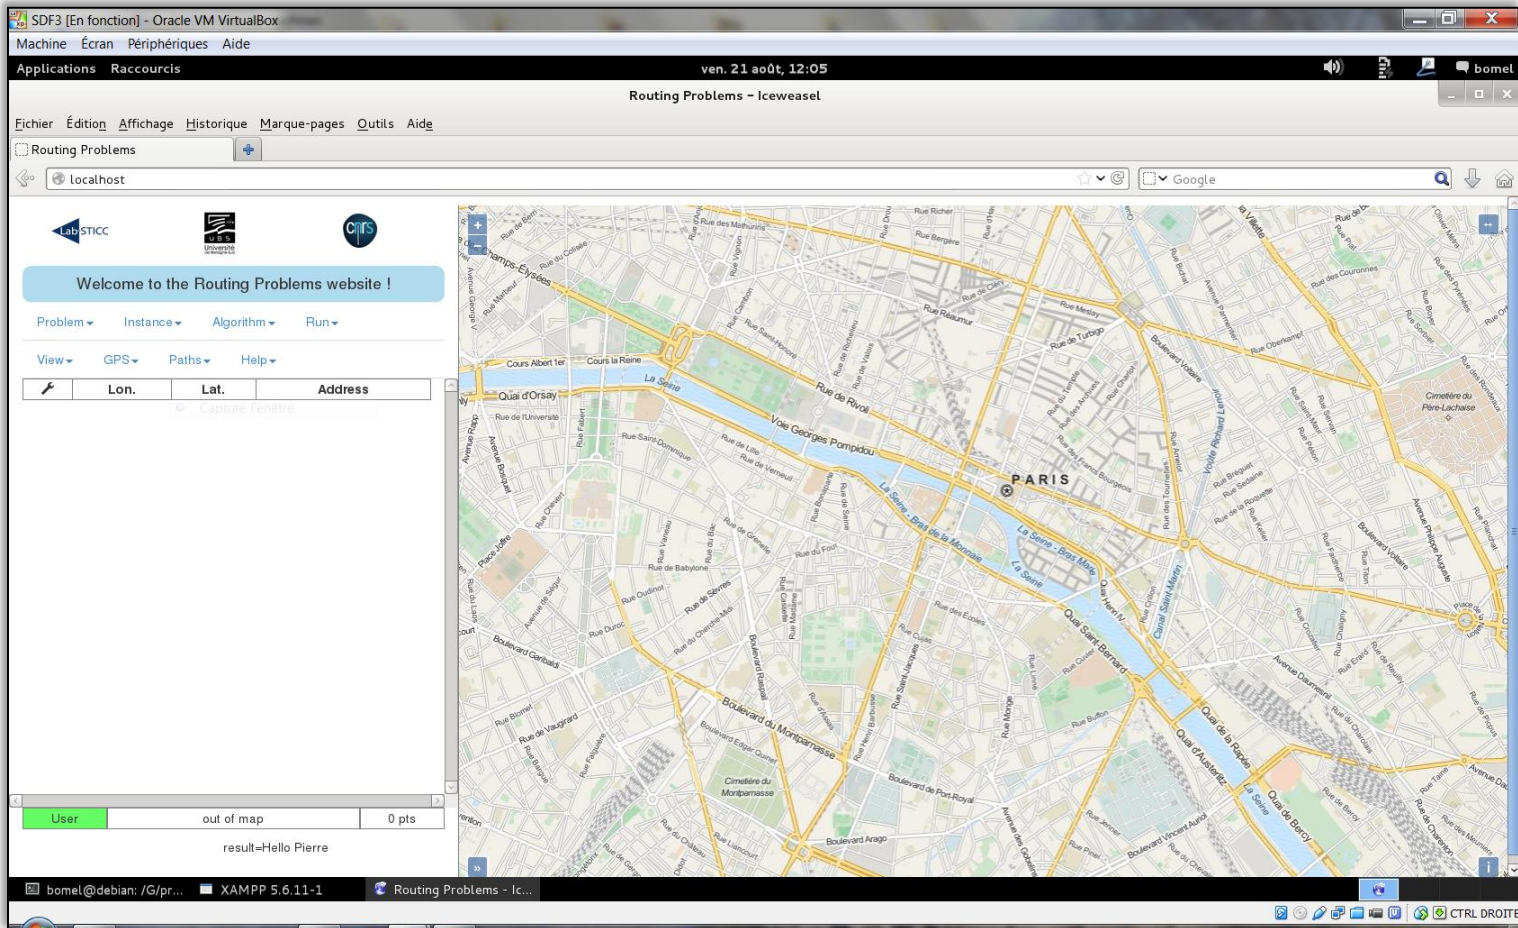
SDF3 [En fonction] - Oracle VM VirtualBox

Machine Écran Périphériques Aide

Applications Raccourcis ven. 21 août, 12:05 bomel

Routing Problems – Iceweasel

Fichier Édition Affichage Historique Marque-pages Outils Aide

Routing Problems

localhost

Google

Lab STICC

UBS Université

cnrs

Welcome to the Routing Problems website !

Problem Instance Algorithm Run

View GPS Paths Help

| | Lon. | Lat. | Address |
|---|---|---|---|

Capture Fenêtre

| User | out of map | 0 pts |
|---|---|---|

result=Hello Pierre

PARIS

Champs-Élysées Rue de Rivoli Voie Georges Pompidou Quai d'Orsay Cours Albert 1er Cours la Reine La Seine Rue Réaumur Rue de Turbigo Boulevard Voltaire Rue Oberkampf Cimetière du Père-Lachaise La Seine - Bras de la Monnaie La Seine - Bras Marie Quai Saint-Bernard Canal Saint-Martin Boulevard du Montparnasse Cimetière du Montparnasse Boulevard de Port-Royal Boulevard Arago Quai de la Rapée Quai d'Austerlitz Quai de Bercy Boulevard Vincent Auriol Rue de Babylone Rue de Sèvres Boulevard Raspail Boulevard Garibaldi Rue de Vaugirard Avenue Daumesnil Rue Monge Rue Saint-Jacques Rue du Faubourg Saint-Honoré Rue Richer Rue Bergère Rue des Mathurins Place Joffre Avenue de Ségur Rue Saint-Dominique Rue de l'Université Rue de Grenelle Rue de Lille Rue de Verneuil Avenue Philippe Auguste

bomel@debian: /G/pr... XAMPP 5.6.11-1 Routing Problems - Ic...

CTRL DROITE